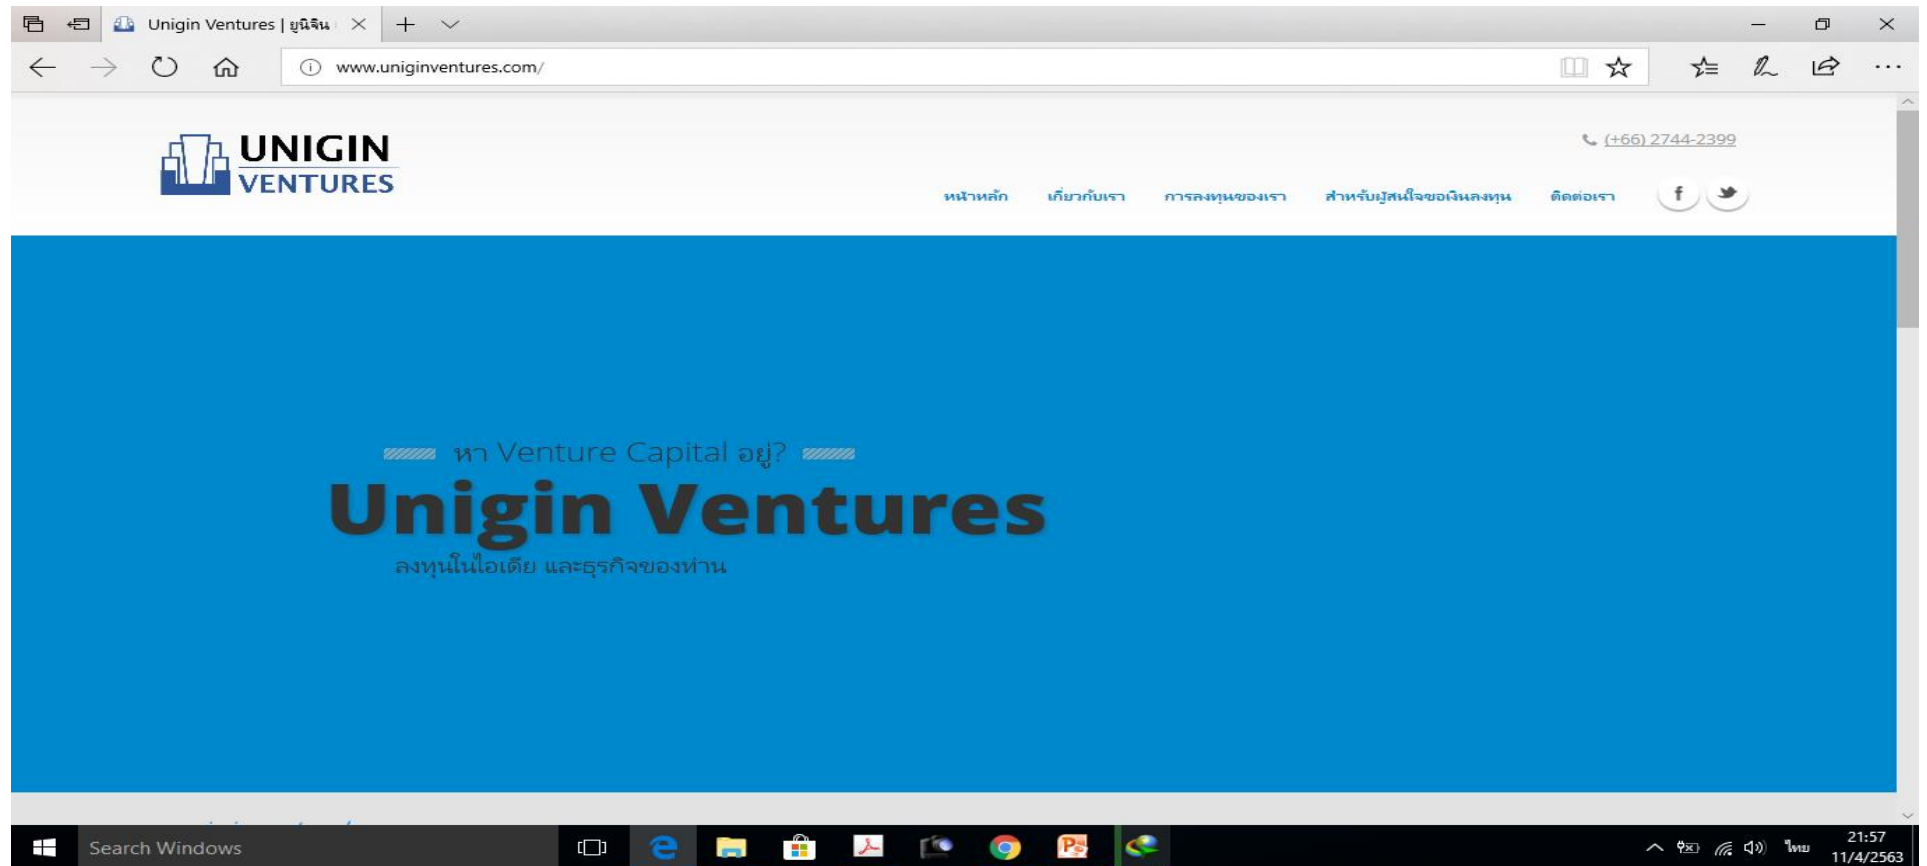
Unigin Ventures | ยูนิจิน

www.uniginventures.com/

UNIGIN VENTURES

(+66) 2744-2399

หน้าหลัก เกี่ยวกับเรา การลงทุนของเรา สำหรับผู้สนใจขอเงินลงทุน ติดต่อเรา

f

หา Venture Capital อยู่?

Unigin Ventures

ลงทุนในไอเดีย และธุรกิจของท่าน

Search Windows

ไทย

21:57
11/4/2563